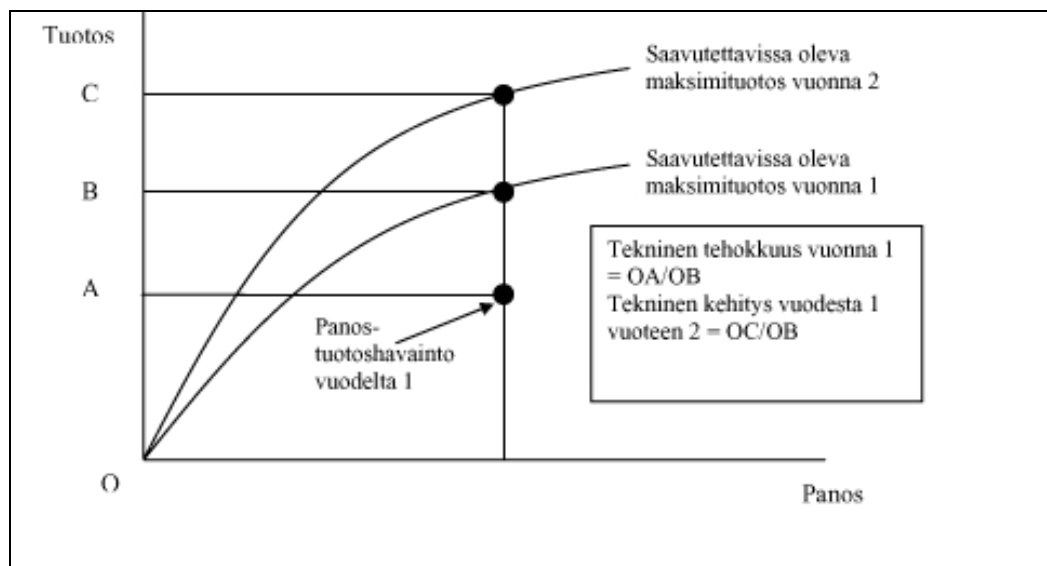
Tuotos

C

B

A

O

Saavutettavissa oleva maksimituotos vuonna 2

Saavutettavissa oleva maksimituotos vuonna 1

Tekninen tehokkuus vuonna 1 = OA/OB
Tekninen kehitys vuodesta 1 vuoteen 2 = OC/OB

Panos-tuotoshavainto vuodelta 1

Panos